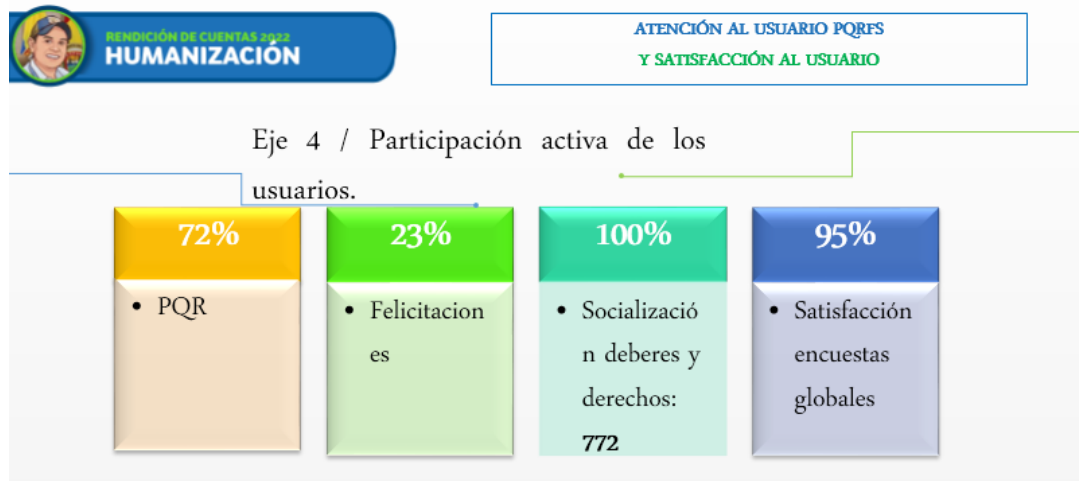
RENDICIÓN DE CUENTAS 2022
HUMANIZACIÓN

ATENCIÓN AL USUARIO PQRFS
Y SATISFACCIÓN AL USUARIO

Eje 4 / Participación activa de los usuarios.

72%
• PQR

23%
• Felicitaciones

100%
• Socialización deberes y derechos: 772

95%
• Satisfacción encuestas globales